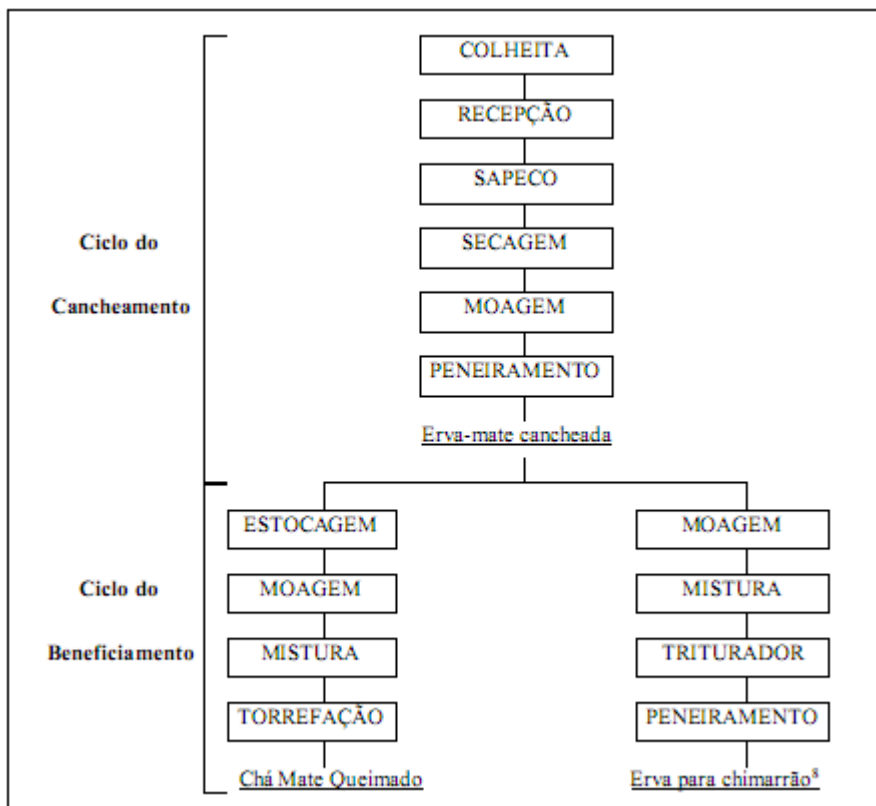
Ciclo do Cancheamento

COLHEITA

RECEPÇÃO

SAPECO

SECAGEM

MOAGEM

PENEIRAMENTO

Erva-mate cancheada

Ciclo do Beneficiamento

ESTOCAGEM

MOAGEM

MISTURA

TORREFAÇÃO

Chá Mate Queimado

MOAGEM

MISTURA

TRITURADOR

PENEIRAMENTO

Erva para chimarrão$^{8}$